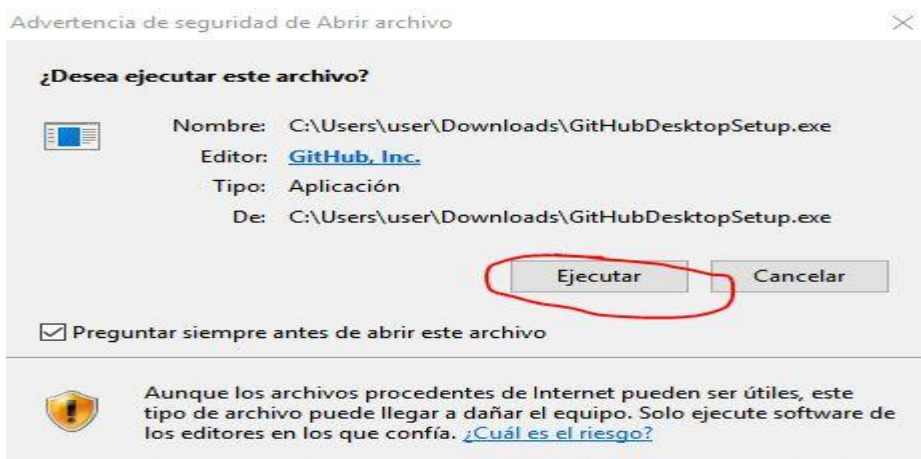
Advertencia de seguridad de Abrir archivo

¿Desea ejecutar este archivo?

Nombre: C:\Users\user\Downloads\GitHubDesktopSetup.exe
Editor: GitHub, Inc.
Tipo: Aplicación
De: C:\Users\user\Downloads\GitHubDesktopSetup.exe

Ejecutar Cancelar

Preguntar siempre antes de abrir este archivo

Aunque los archivos procedentes de Internet pueden ser útiles, este tipo de archivo puede llegar a dañar el equipo. Solo ejecute software de los editores en los que confía. ¿Cuál es el riesgo?